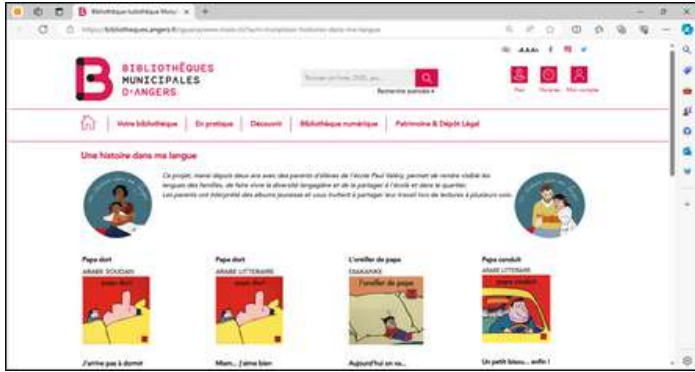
Bibliothèques municipales | Munic ×

https://bibliotheques.angers.fr/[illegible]

BIBLIOTHÈQUES MUNICIPALES D'ANGERS

Rechercher un livre, DVD, jeu...

Recherche avancée

Votre bibliothèque | En pratique | Découvrir | Bibliothèque numérique | Patrimoine & Dépôt Légal

Une histoire dans ma langue

Ce projet, mené depuis deux ans avec des parents d'élèves de l'école Paul Valéry, permet de rendre visible les langues des familles, de faire vivre la diversité langagière et de la partager à l'école et dans le quartier. Les parents ont interprété des albums jeunesse et vous invitent à partager leur travail lors de lectures à plusieurs voix.

Papa dort
ARABE SOUDAN

Papa dort
ARABE LITTÉRAIRE

L'oreiller de papa
EWANARE

Papa conduit
ARABE LITTÉRAIRE

J'arrive pas à dormir

Mam... j'aime bien

Aujourd'hui on va...

Un petit bisou... enfin !